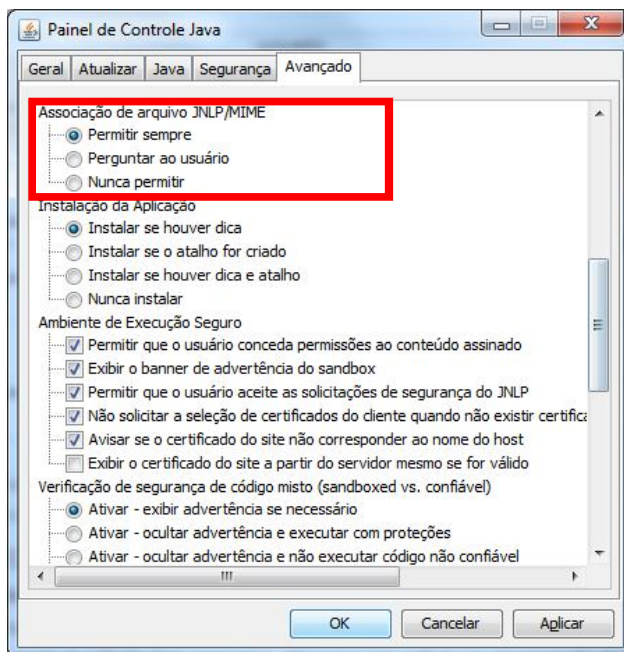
Painel de Controle Java

Geral | Atualizar | Java | Segurança | Avançado

Associação de arquivo JNLP/MIME
Permitir sempre
Perguntar ao usuário
Nunca permitir
Instalação da Aplicação
Instalar se houver dica
Instalar se o atalho for criado
Instalar se houver dica e atalho
Nunca instalar
Ambiente de Execução Seguro
Permitir que o usuário conceda permissões ao conteúdo assinado
Exibir o banner de advertência do sandbox
Permitir que o usuário aceite as solicitações de segurança do JNLP
Não solicitar a seleção de certificados do cliente quando não existir certifica
Avisar se o certificado do site não corresponder ao nome do host
Exibir o certificado do site a partir do servidor mesmo se for válido
Verificação de segurança de código misto (sandboxed vs. confiável)
Ativar - exibir advertência se necessário
Ativar - ocultar advertência e executar com proteções
Ativar - ocultar advertência e não executar código não confiável

OK | Cancelar | Aplicar